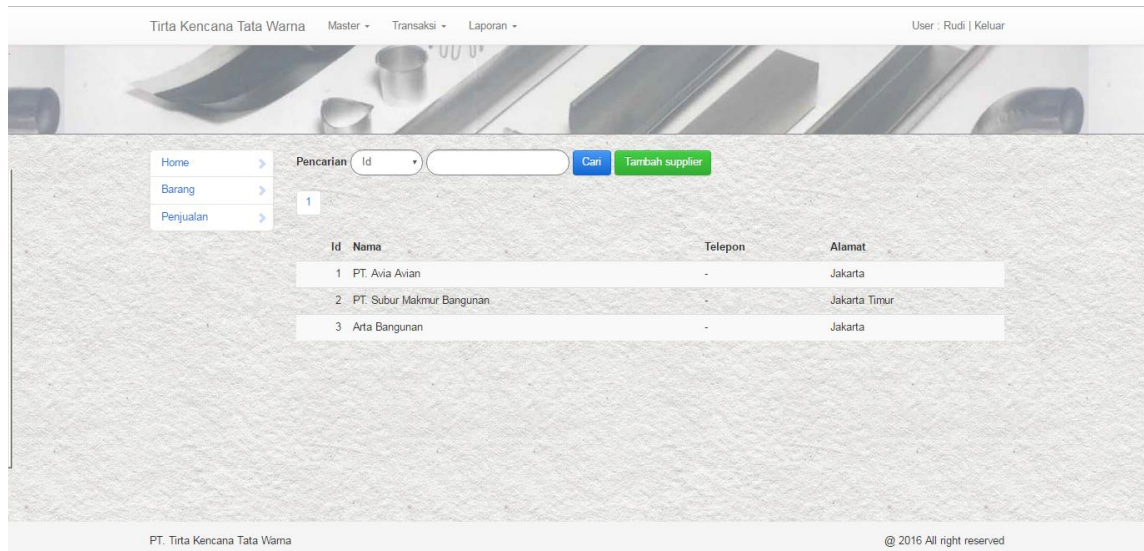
Tirta Kencana Tata Warna Master ▾ Transaksi ▾ Laporan ▾ User : Rudi | Keluar

Home
Barang
Penjualan

Pencarian Id ▾ Cari Tambah supplier

1

| Id | Nama | Telepon | Alamat |
|---|---|---|---|
| 1 | PT. Avia Avian | - | Jakarta |
| 2 | PT. Subur Makmur Bangunan | - | Jakarta Timur |
| 3 | Arta Bangunan | - | Jakarta |

PT. Tirta Kencana Tata Warna

@ 2016 All right reserved